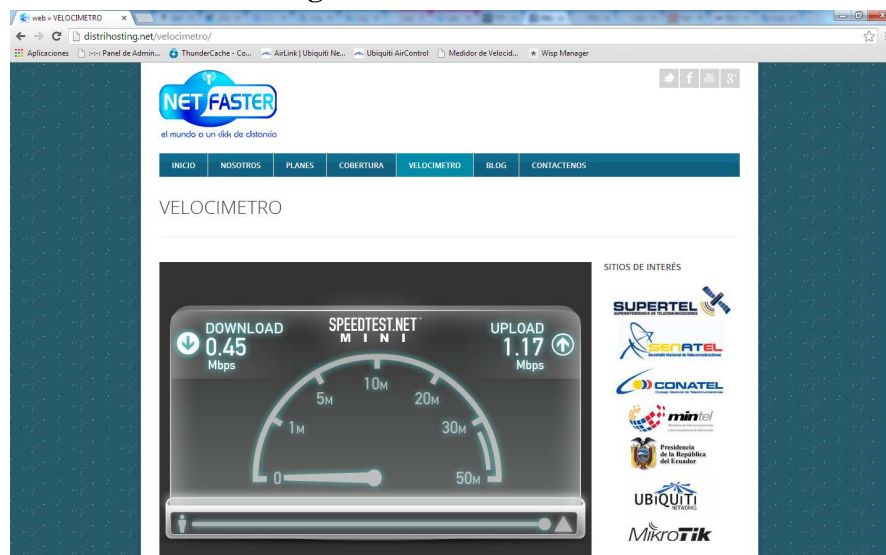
web » VELOCIMETRO ×

distrihosting.net/velocimetro/

Aplicaciones :-:-: Panel de Admin... ThunderCache - Co... AirLink | Ubiquiti Ne... Ubiquiti AirControl Medidor de Velocid... Wisp Manager

NET FASTER
el mundo a un click de distancia

INICIO NOSOTROS PLANES COBERTURA VELOCIMETRO BLOG CONTACTENOS

VELOCIMETRO

DOWNLOAD 0.45 Mbps
SPEEDTEST.NET MINI
UPLOAD 1.17 Mbps

0 1M 5M 10M 20M 30M 50M

SITIOS DE INTERÉS

SUPERTEL
SENATEL
CONATEL
mintel
Presidencia de la República del Ecuador
UBIQUITI NETWORKS
MikroTik